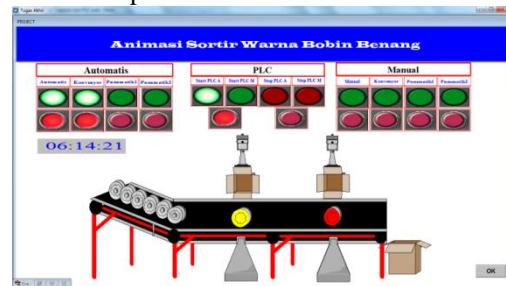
Tugas Akhir

PROJECT

Animasi Sortir Warna Bobin Benang

Automatis

Automatis | Konveyor | Pneumatik1 | Pneumatik2

PLC

Start PLC A | Start PLC M | Stop PLC A | Stop PLC M

Manual

Manual | Konveyor | Pneumatik1 | Pneumatik2

06:14:21

OK